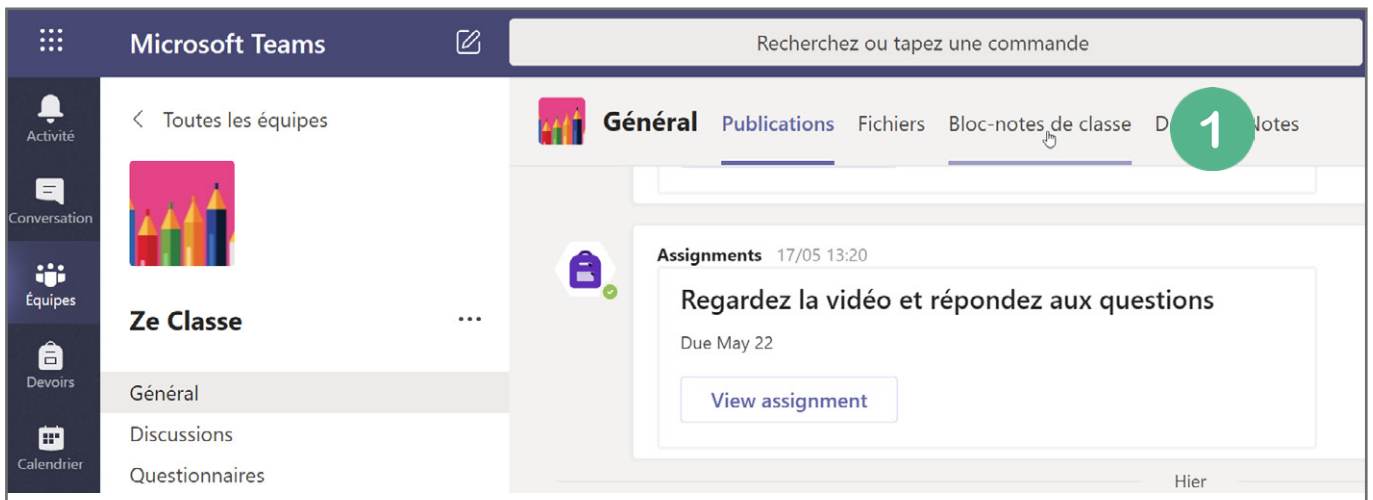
Microsoft Teams

Recherchez ou tapez une commande

Activité

Conversation

Équipes

Devoirs

Calendrier

< Toutes les équipes

Ze Classe

...

Général

Discussions

Questionnaires

Général Publications Fichiers Bloc-notes de classe D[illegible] 1 Notes

Assignments 17/05 13:20

Regardez la vidéo et répondez aux questions

Due May 22

View assignment

Hier